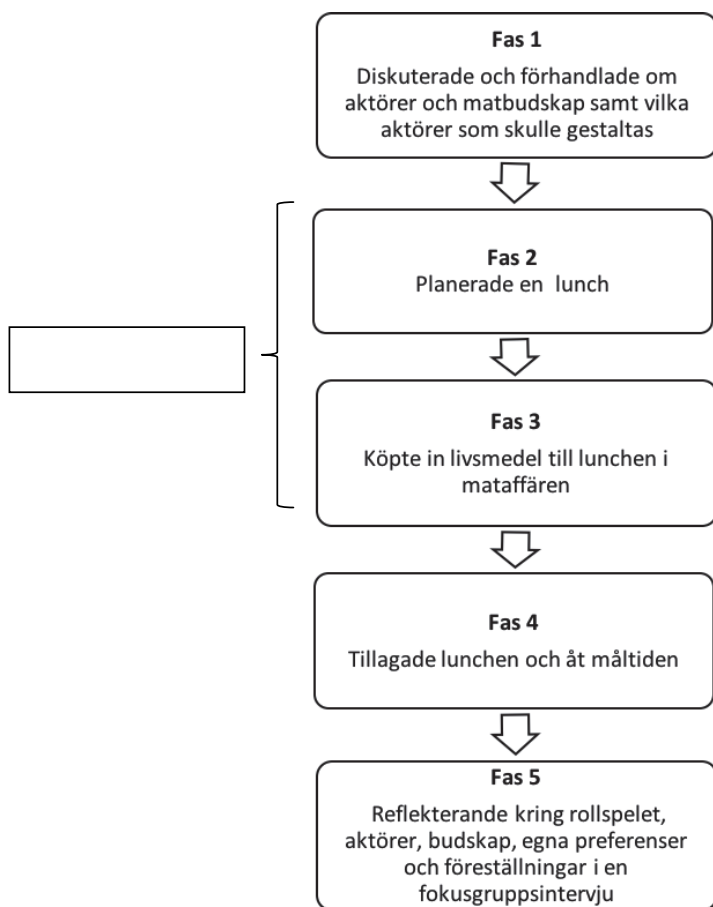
Fas 1
Diskuterade och förhandlade om aktörer och matbudskap samt vilka aktörer som skulle gestaltas

Fas 2
Planerade en lunch

Fas 3
Köpte in livsmedel till lunchen i mataffären

Fas 4
Tillagade lunchen och åt måltiden

Fas 5
Reflekterande kring rollspelet, aktörer, budskap, egna preferenser och föreställningar i en fokusgruppsintervju